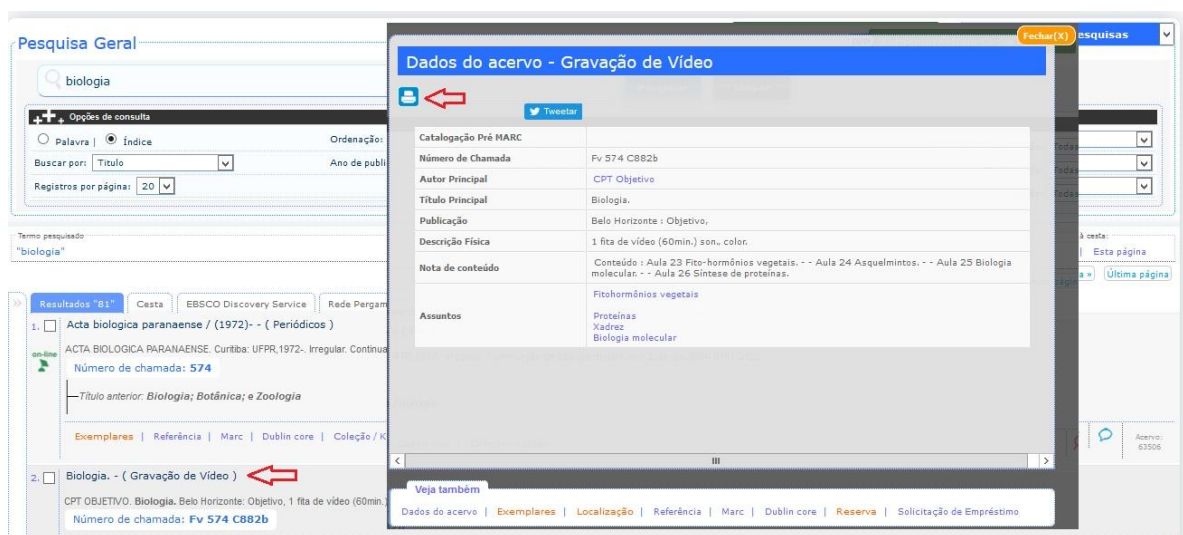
Pesquisa Geral

biologia

Opções de consulta

Palavra | Índice

Ordenação:

Buscar por: Título

Ano de publi

Registros por página: 20

Termo pesquisado
"biologia"

Resultados "81" | Cesta | EBSCO Discovery Service | Rede Pergam

1. Acta biologica paranaense / (1972)- - ( Periódicos )

on-line

ACTA BIOLOGICA PARANAENSE. Curitiba: UFPR,1972-. Irregular. Continua

Número de chamada: 574

Título anterior: Biologia; Botânica; e Zoologia

Exemplares | Referência | Marc | Dublin core | Coleção / K

2. Biologia. - ( Gravação de Vídeo )

CPT OBJETIVO. Biologia. Belo Horizonte: Objetivo, 1 fita de vídeo (60min.)

Número de chamada: Fv 574 C882b

esquisas

Todas
Todas
Todas

à cesta:
| Esta página

a » | Última página

Acervo: 63506

Fechar(X)

Dados do acervo - Gravação de Vídeo

Tweetar

| | |
|---|---|
| Catalogação Pré MARC | |
| Número de Chamada | Fv 574 C882b |
| Autor Principal | CPT Objetivo |
| Título Principal | Biologia. |
| Publicação | Belo Horizonte : Objetivo, |
| Descrição Física | 1 fita de vídeo (60min.) son., color. |
| Nota de conteúdo | Conteúdo : Aula 23 Fito-hormônios vegetais. - - Aula 24 Asquelmintos. - - Aula 25 Biologia molecular. - - Aula 26 Síntese de proteínas. |
| Assuntos | Fitohormônios vegetais<br>Proteínas<br>Xadrez<br>Biologia molecular |

Veja também

Dados do acervo | Exemplares | Localização | Referência | Marc | Dublin core | Reserva | Solicitação de Empréstimo